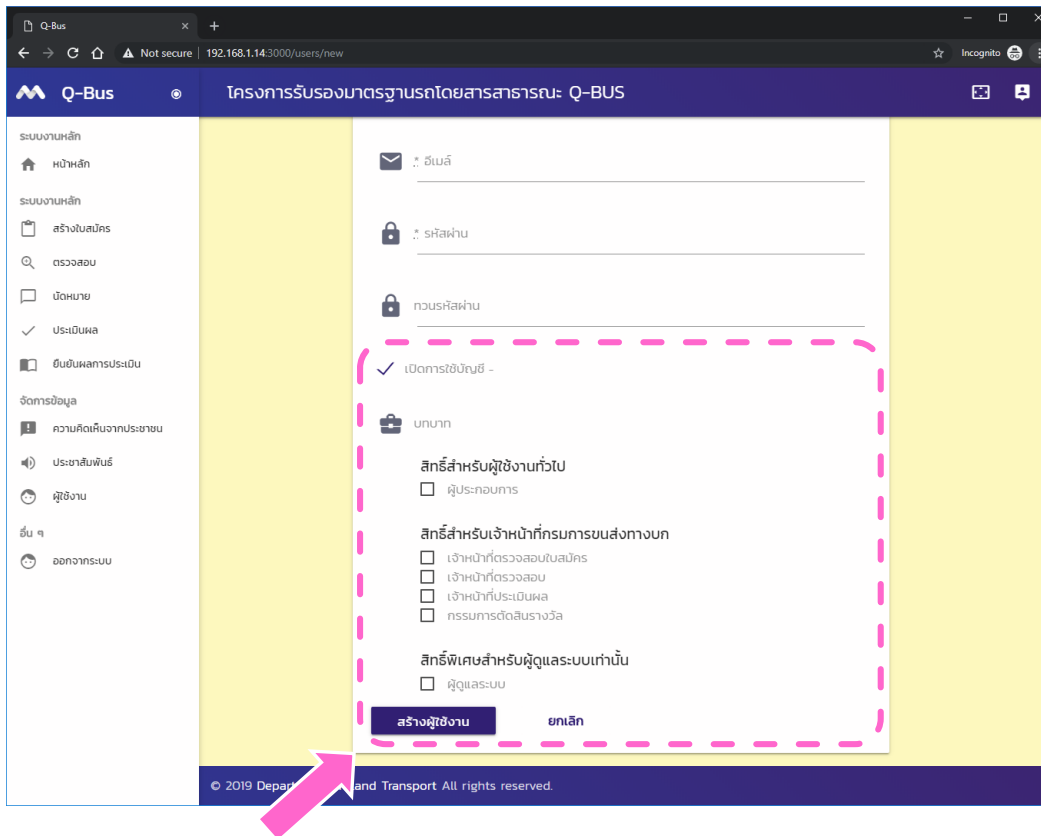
Q-Bus ×
+
Not secure | 192.168.1.14:3000/users/new
Incognito

Q-Bus

โครงการรับรองมาตรฐานรถโดยสารสาธารณะ Q-BUS

ระบบงานหลัก
หน้าหลัก
ระบบงานหลัก
สร้างใบสมัคร
ตรวจสอบ
นัดหมาย
ประเมินผล
ยืนยันผลการประเมิน
จัดการข้อมูล
ความคิดเห็นจากประชาชน
ประชาสัมพันธ์
ผู้ใช้งาน
อื่น ๆ
ออกจากระบบ

* อีเมล์
* รหัสผ่าน
ทวนรหัสผ่าน
เปิดการใช้บัญชี -
บทบาท

สิทธิ์สำหรับผู้ใช้งานทั่วไป
ผู้ประกอบการ

สิทธิ์สำหรับเจ้าหน้าที่กรมการขนส่งทางบก
เจ้าหน้าที่ตรวจสอบใบสมัคร
เจ้าหน้าที่ตรวจสอบ
เจ้าหน้าที่ประเมินผล
กรรมการตัดสินรางวัล

สิทธิ์พิเศษสำหรับผู้ดูแลระบบเท่านั้น
ผู้ดูแลระบบ

สร้างผู้ใช้งาน
ยกเลิก

© 2019 Depart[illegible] and Transport All rights reserved.